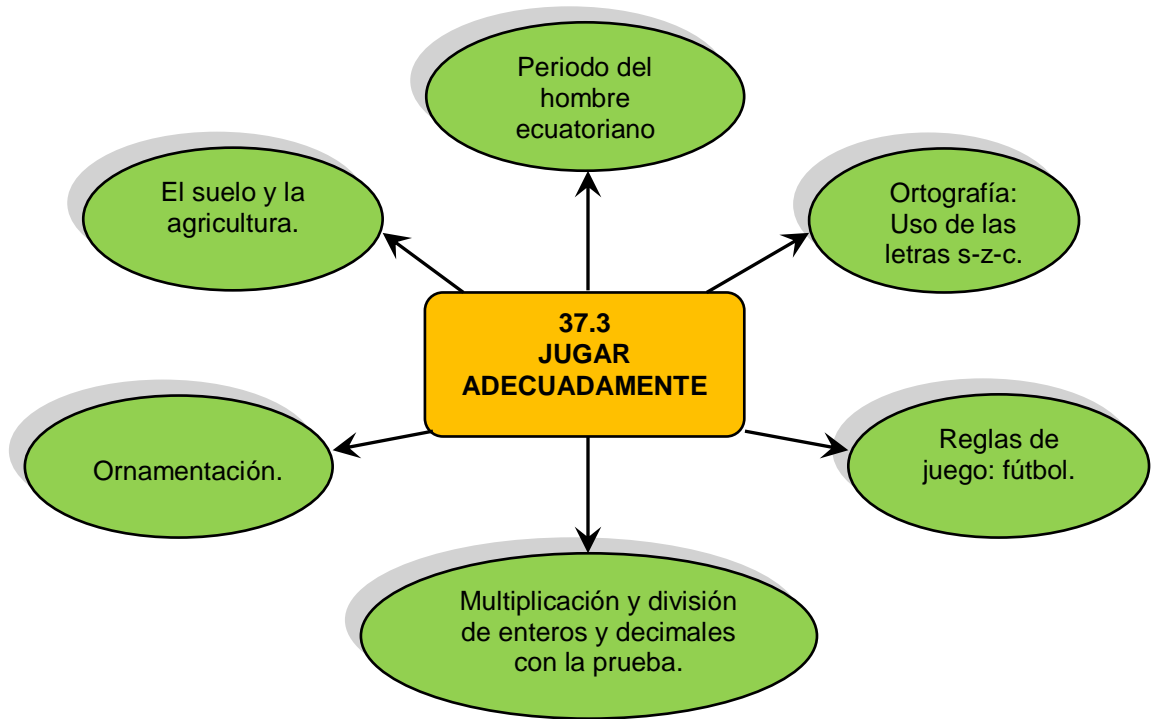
37.3
JUGAR
ADECUADAMENTE

Periodo del hombre ecuatoriano

El suelo y la agricultura.

Ortografía: Uso de las letras s-z-c.

Ornamentación.

Reglas de juego: fútbol.

Multiplicación y división de enteros y decimales con la prueba.